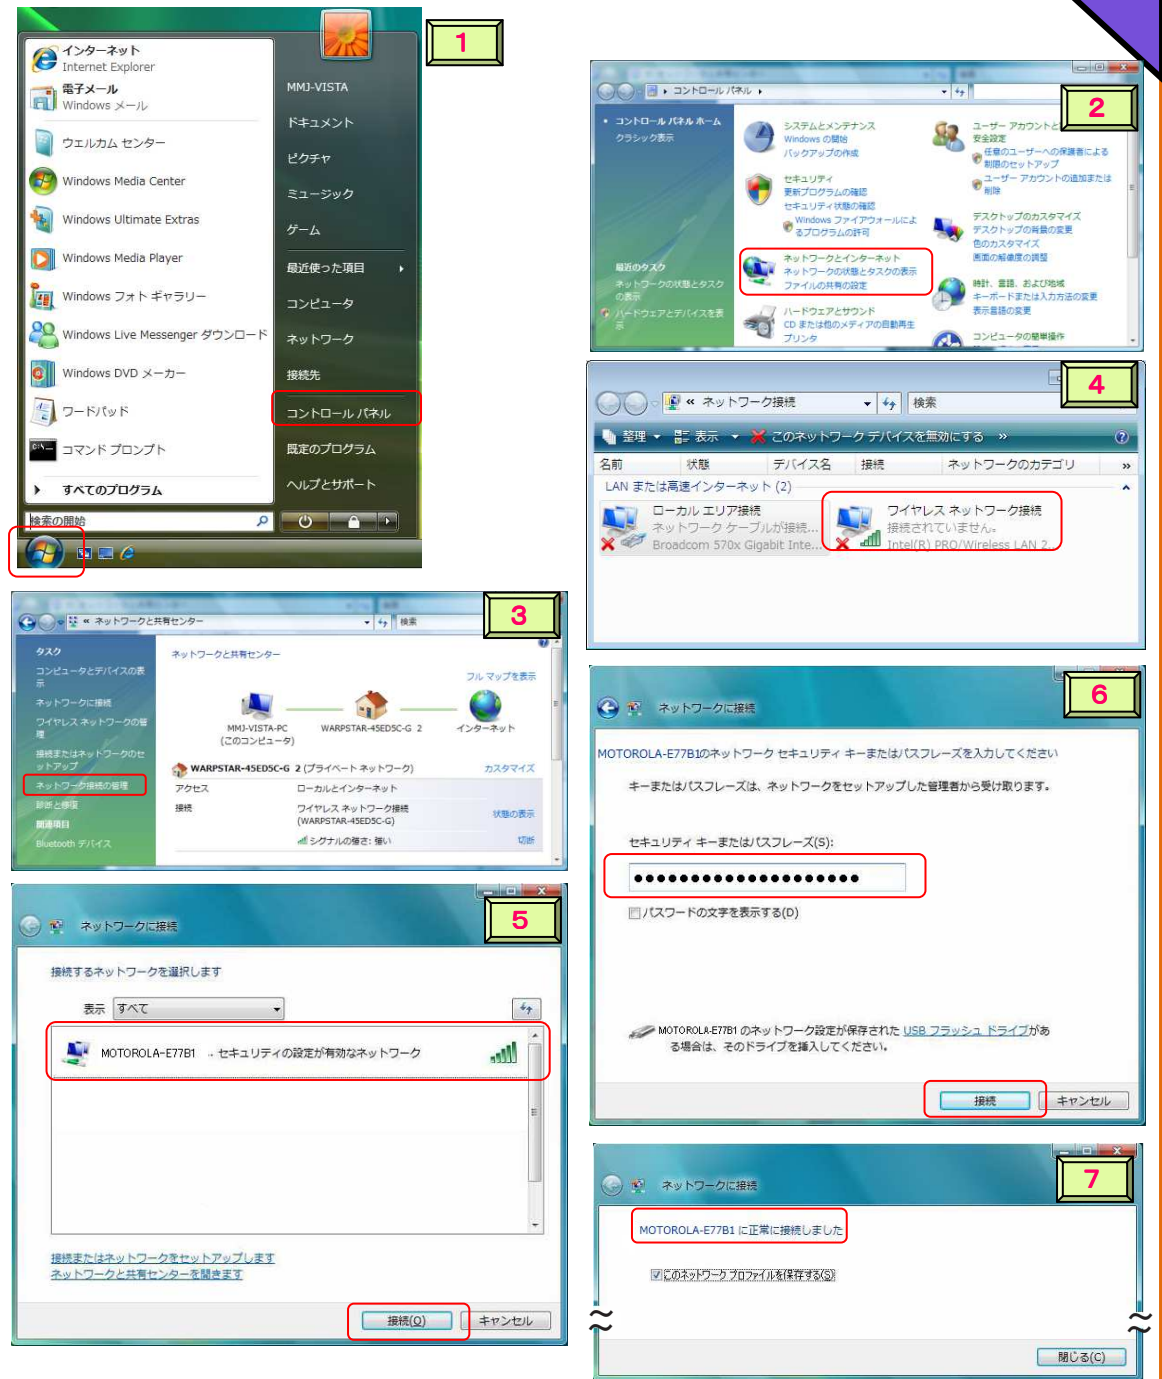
1

インターネット
Internet Explorer
電子メール
Windows メール
ウェルカム センター
Windows Media Center
Windows Ultimate Extras
Windows Media Player
Windows フォト ギャラリー
Windows Live Messenger ダウンロード
Windows DVD メーカー
ワードパッド
コマンド プロンプト
すべてのプログラム
検索の開始

MMJ-VISTA
ドキュメント
ピクチャ
ミュージック
ゲーム
最近使った項目
コンピュータ
ネットワーク
接続先
コントロール パネル
既定のプログラム
ヘルプとサポート

2

コントロール パネル
コントロール パネル ホーム
クラシック表示
システムとメンテナンス
Windows の開始
バックアップの作成
セキュリティ
更新プログラムの確認
セキュリティ状態の確認
Windows ファイアウォールによるプログラムの許可
ネットワークとインターネット
ネットワークの状態とタスクの表示
ファイルの共有の設定
ハードウェアとサウンド
CD または他のメディアの自動再生
プリンタ
ユーザー アカウントと
安全設定
任意のユーザーへの保護者による制限のセットアップ
ユーザー アカウントの追加または削除
デスクトップのカスタマイズ
デスクトップの背景の変更
色のカスタマイズ
画面の解像度の調整
時計、言語、および地域
キーボードまたは入力方法の変更
表示言語の変更
コンピュータの簡単操作
最近のタスク
ネットワークの状態とタスクの表示
ハードウェアとデバイスを表示

3

ネットワークと共有センター
検索
タスク
コンピュータとデバイスの表示
ネットワークに接続
ワイヤレス ネットワークの管理
接続またはネットワークのセットアップ
ネットワーク接続の管理
診断と修復
関連項目
Bluetooth デバイス
ネットワークと共有センター
フル マップを表示
MMJ-VISTA-PC (このコンピュータ)
WARPSTAR-45ED5C-G 2
インターネット
WARPSTAR-45ED5C-G 2 (プライベート ネットワーク)
カスタマイズ
アクセス
ローカルとインターネット
接続
ワイヤレス ネットワーク接続 (WARPSTAR-45ED5C-G)
状態の表示
シグナルの強さ: 強い
切断

4

ネットワーク接続
検索
整理
表示
このネットワーク デバイスを無効にする
名前
状態
デバイス名
接続
ネットワークのカテゴリ
LAN または高速インターネット (2)
ローカル エリア接続
ネットワーク ケーブルが接続...
Broadcom 570x Gigabit Inte...
ワイヤレス ネットワーク接続
接続されていません。
Intel(R) PRO/Wireless LAN 2...

5

ネットワークに接続
接続するネットワークを選択します
表示 すべて
MOTOROLA-E77B1 セキュリティの設定が有効なネットワーク
接続またはネットワークをセットアップします
ネットワークと共有センターを開きます
接続(O)
キャンセル

6

ネットワークに接続
MOTOROLA-E77B1のネットワーク セキュリティ キーまたはパスフレーズを入力してください
キーまたはパスフレーズは、ネットワークをセットアップした管理者から受け取ります。
セキュリティ キーまたはパスフレーズ(S):
••••••••••••••••••••
パスワードの文字を表示する(D)
MOTOROLA-E77B1 のネットワーク設定が保存された USB フラッシュ ドライブがある場合は、そのドライブを挿入してください。
接続
キャンセル

7

ネットワークに接続
MOTOROLA-E77B1 に正常に接続しました
このネットワーク プロファイルを保存する(S)
閉じる(C)